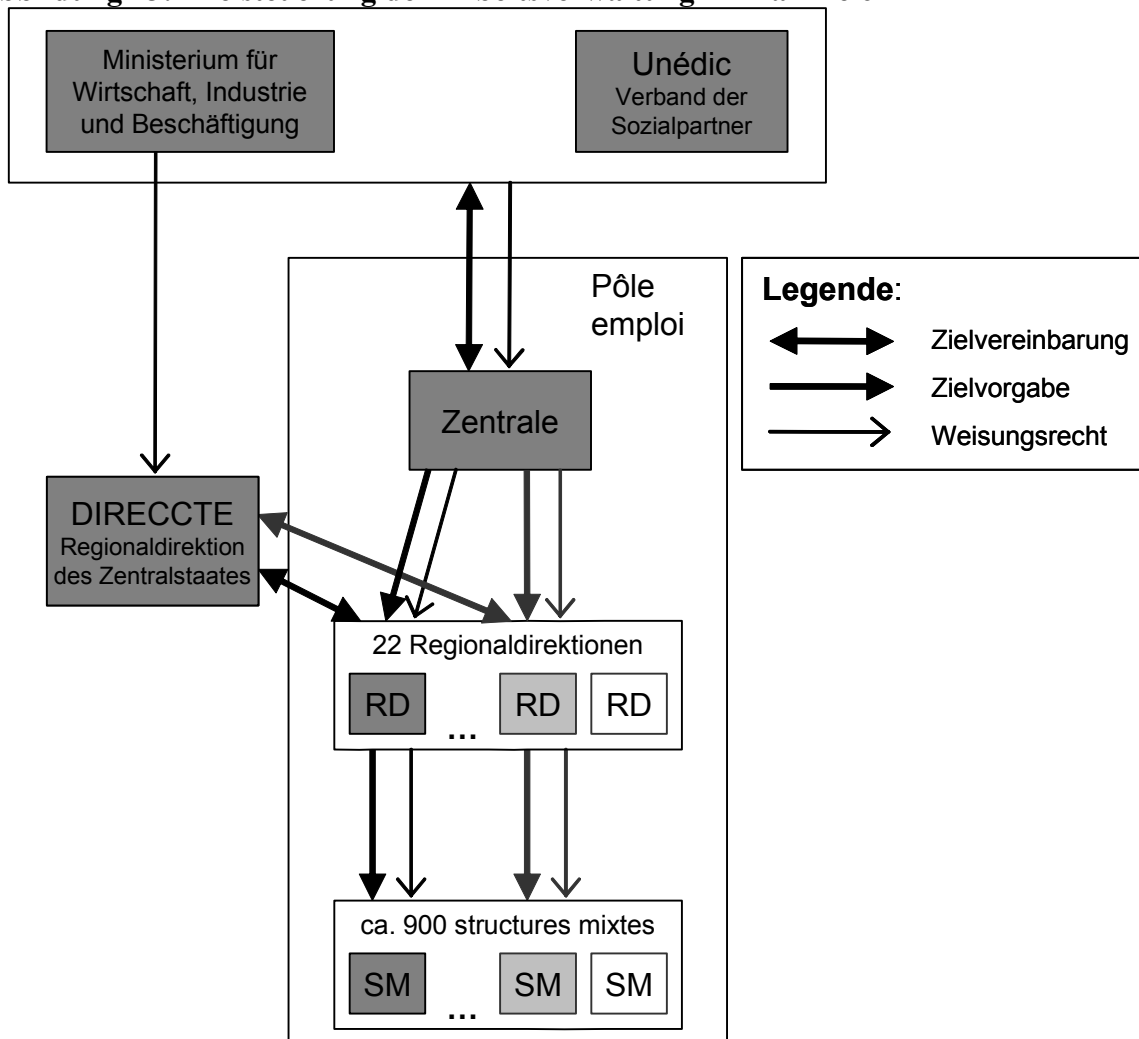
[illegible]

Ministerium für Wirtschaft, Industrie und Beschäftigung

Unédic
Verband der Sozialpartner

Pôle emploi

Legende:
Zielvereinbarung
Zielvorgabe
Weisungsrecht

Zentrale

DIRECCTE
Regionaldirektion des Zentralstaates

22 Regionaldirektionen

RD ... RD RD

ca. 900 structures mixtes

SM ... SM SM